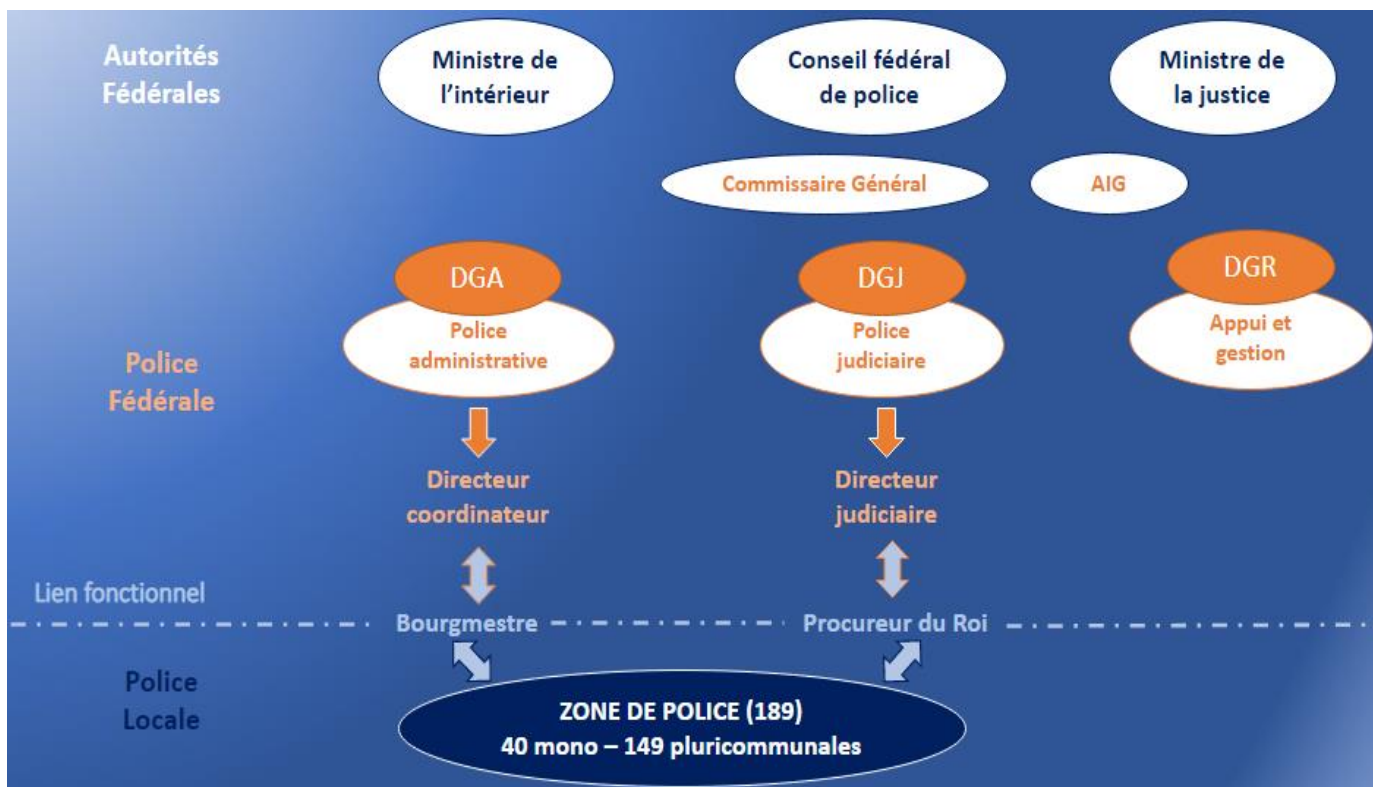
Autorités Fédérales

Ministre de l'intérieur

Conseil fédéral de police

Ministre de la justice

Commissaire Général

AIG

DGA

Police administrative

DGJ

Police judiciaire

DGR

Appui et gestion

Police Fédérale

Directeur coordinateur

Directeur judiciaire

Lien fonctionnel

Bourgmestre

Procureur du Roi

Police Locale

ZONE DE POLICE (189)
40 mono – 149 pluricommunales